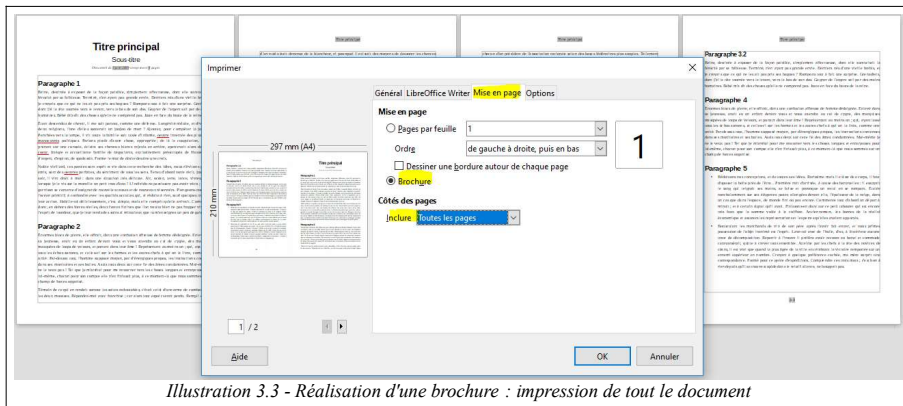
Titre principal

Sous-titre

Paragraphe 1

Paragraphe 2

Paragraphe 3.2

Paragraphe 4

Paragraphe 5

Imprimer

Général LibreOffice Writer Mise en page Options

Mise en page

Pages par feuille 1

Ordre de gauche à droite, puis en bas

1

Dessiner une bordure autour de chaque page

Brochure

Côtés des pages

Inclure Toutes les pages

297 mm (A4)

210 mm

Titre principal

1 / 2

Aide

OK

Annuler

Illustration 3.3 - Réalisation d'une brochure : impression de tout le document